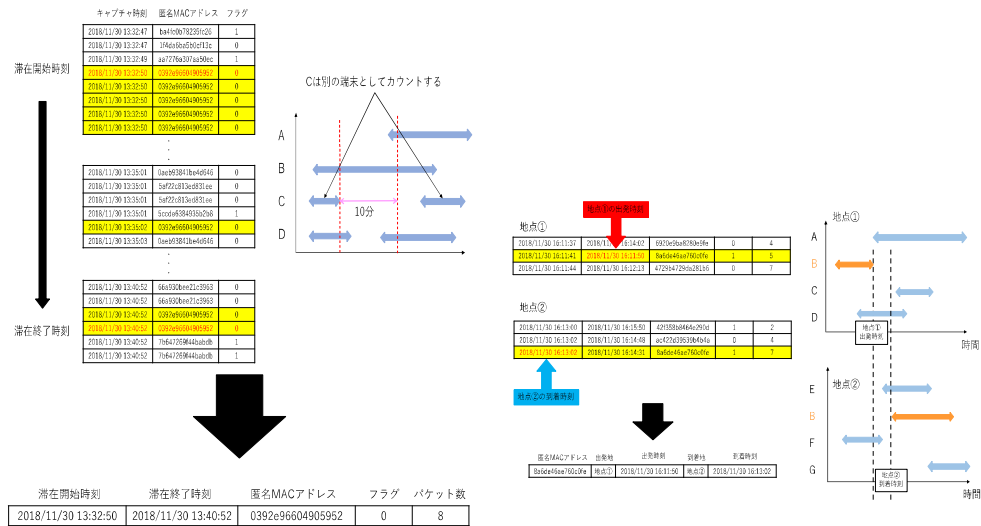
| キャプチャ時刻 | 匿名MACアドレス | フラグ |
|---|---|---|
| 2018/11/30 13:32:47 | ba4fc0b78235fc26 | 1 |
| 2018/11/30 13:32:47 | 1f4da6ba5b0cf13c | 0 |
| 2018/11/30 13:32:49 | aa7776a397aa50ec | 1 |
| 2018/11/30 13:32:50 | 0392e96604905952 | 0 |
| 2018/11/30 13:32:50 | 0392e96604905952 | 0 |
| 2018/11/30 13:32:50 | 0392e96604905952 | 0 |
| 2018/11/30 13:32:50 | 0392e96604905952 | 0 |
| 2018/11/30 13:32:50 | 0392e96604905952 | 0 |

滞在開始時刻

| | | |
|---|---|---|
| 2018/11/30 13:35:01 | 0aeb93841be4d646 | 0 |
| 2018/11/30 13:35:01 | 5af22c813ed831ee | 0 |
| 2018/11/30 13:35:01 | 5af22c813ed831ee | 0 |
| 2018/11/30 13:35:01 | 5ccda6384938b2b6 | 1 |
| 2018/11/30 13:35:02 | 0392e96604905952 | 0 |
| 2018/11/30 13:35:03 | 0aeb93841be4d646 | 0 |

| | | |
|---|---|---|
| 2018/11/30 13:40:52 | 66a930bee21c3963 | 0 |
| 2018/11/30 13:40:52 | 66a930bee21c3963 | 0 |
| 2018/11/30 13:40:52 | 0392e96604905952 | 0 |
| 2018/11/30 13:40:52 | 0392e96604905952 | 0 |
| 2018/11/30 13:40:52 | 7b647269f44babdb | 1 |
| 2018/11/30 13:40:52 | 7b647269f44babdb | 1 |

滞在終了時刻

Cは別の端末としてカウントする

A
B
C
D
10分

| 滞在開始時刻 | 滞在終了時刻 | 匿名MACアドレス | フラグ | パケット数 |
|---|---|---|---|---|
| 2018/11/30 13:32:50 | 2018/11/30 13:40:52 | 0392e96604905952 | 0 | 8 |

地点①の出発時刻

地点①

| | | | | |
|---|---|---|---|---|
| 2018/11/30 16:11:37 | 2018/11/30 16:14:02 | 6920e9ba8280e9fe | 0 | 4 |
| 2018/11/30 16:11:41 | 2018/11/30 16:11:50 | 8a6de46ae760c0fe | 1 | 5 |
| 2018/11/30 16:11:44 | 2018/11/30 16:12:13 | 4729b4729da281b6 | 0 | 7 |

地点②

| | | | | |
|---|---|---|---|---|
| 2018/11/30 16:13:00 | 2018/11/30 16:15:50 | 42f358b8464e290d | 1 | 2 |
| 2018/11/30 16:13:01 | 2018/11/30 16:14:48 | ac422d39539b4b4a | 0 | 4 |
| 2018/11/30 16:13:02 | 2018/11/30 16:14:31 | 8a6de46ae760c0fe | 1 | 7 |

地点②の到着時刻

| 匿名MACアドレス | 出発地 | 出発時刻 | 到着地 | 到着時刻 |
|---|---|---|---|---|
| 8a6de46ae760c0fe | 地点① | 2018/11/30 16:11:50 | 地点② | 2018/11/30 16:13:02 |

地点①
A
B
C
D
地点① 出発時刻
時間

地点②
E
B
F
G
地点② 到着時刻
時間